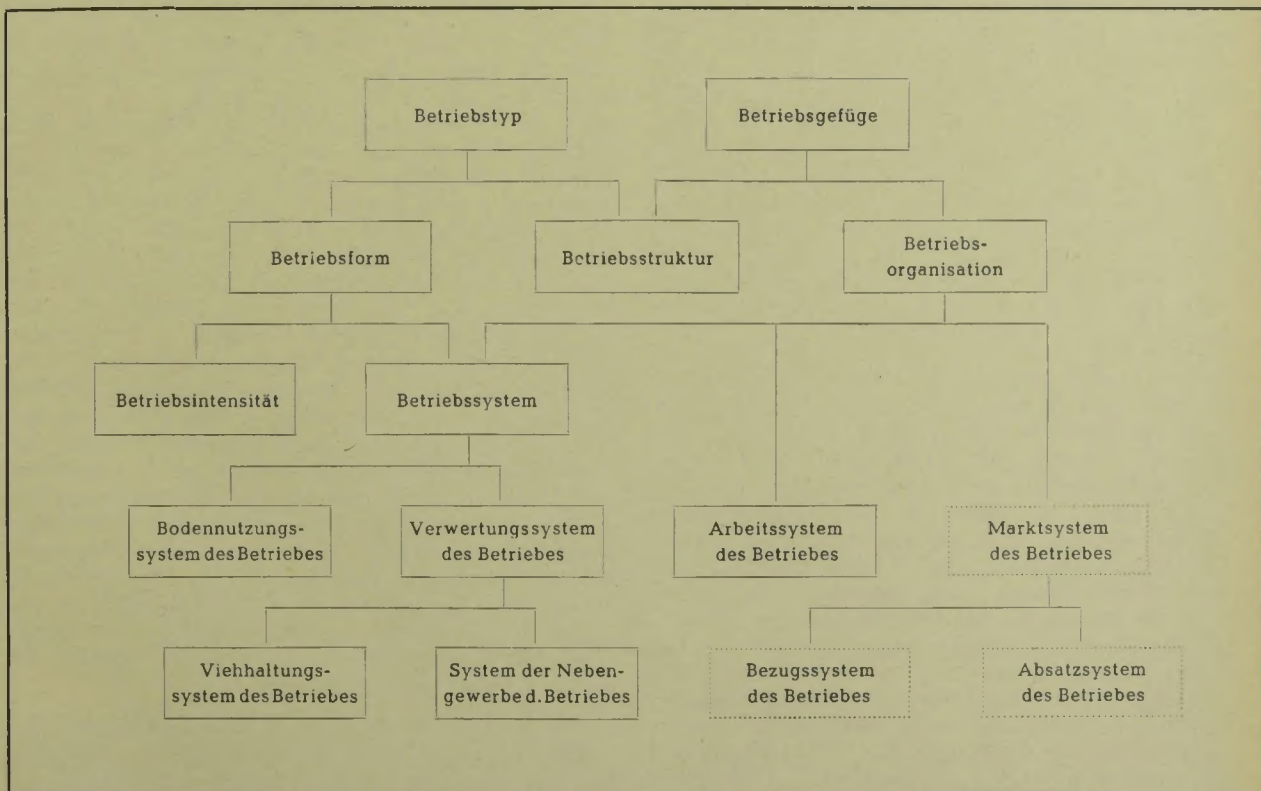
Betriebstyp

Betriebsgefüge

Betriebsform

Betriebsstruktur

Betriebsorganisation

Betriebsintensität

Betriebssystem

Bodennutzungssystem des Betriebes

Verwertungssystem des Betriebes

Arbeitssystem des Betriebes

Marktsystem des Betriebes

Viehhaltungssystem des Betriebes

System der Nebengewerbe d. Betriebes

Bezugssystem des Betriebes

Absatzsystem des Betriebes